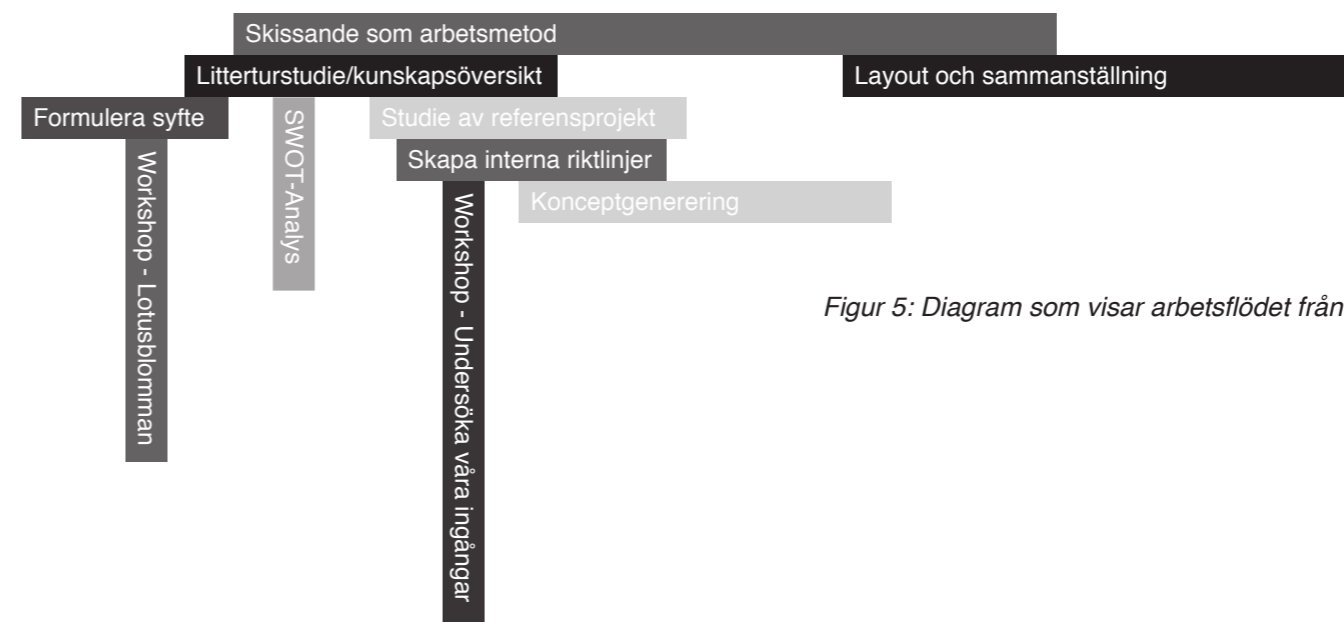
Skissande som arbetsmetod

Litterturstudie/kunskapsöversikt

Layout och sammanställning

Formulera syfte

SWOT-Analys

Studie av referensprojekt

Skapa interna riktlinjer

Konceptgenerering

Workshop - Lotusblomman

Workshop - Undersöka våra ingångar

Figur 5: Diagram som visar arbetsflödet från